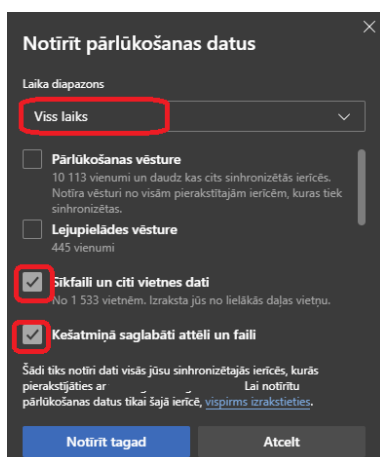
Notīrīt pārlūkošanas datus

Laika diapazons

Viss laiks

Pārlūkošanas vēsture
10 113 vienumi un daudz kas cits sinhronizētajās ierīcēs. Notīra vēsturi no visām pierakstītajām ierīcēm, kuras tiek sinhronizētas.

Lejupielādes vēsture
445 vienumi

Sīkfaili un citi vietnes dati
No 1 533 vietnēm. Izraksta jūs no lielākās daļas vietņu.

Kešatmiņā saglabāti attēli un faili

Šādi tiks notīrīti dati visās jūsu sinhronizētajās ierīcēs, kurās pierakstījāties ar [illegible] Lai notīrītu pārlūkošanas datus tikai šajā ierīcē, vispirms izrakstieties.

Notīrīt tagad

Atcelt